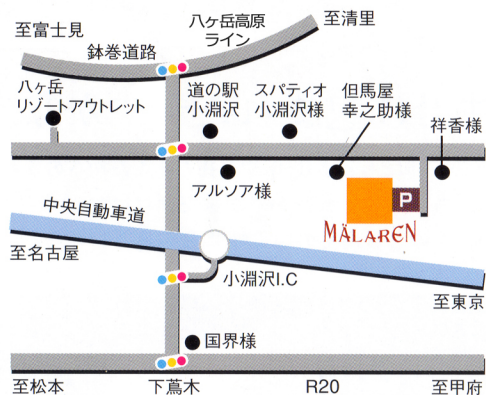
至富士見

八ヶ岳高原ライン

至清里

鉢巻道路

八ヶ岳リゾートアウトレット

道の駅小淵沢

スパティオ小淵沢様

但馬屋幸之助様

祥香様

アルソア様

P

MÄLAREN

中央自動車道

至名古屋

小淵沢I.C

至東京

国界様

至松本

下蔦木

R20

至甲府